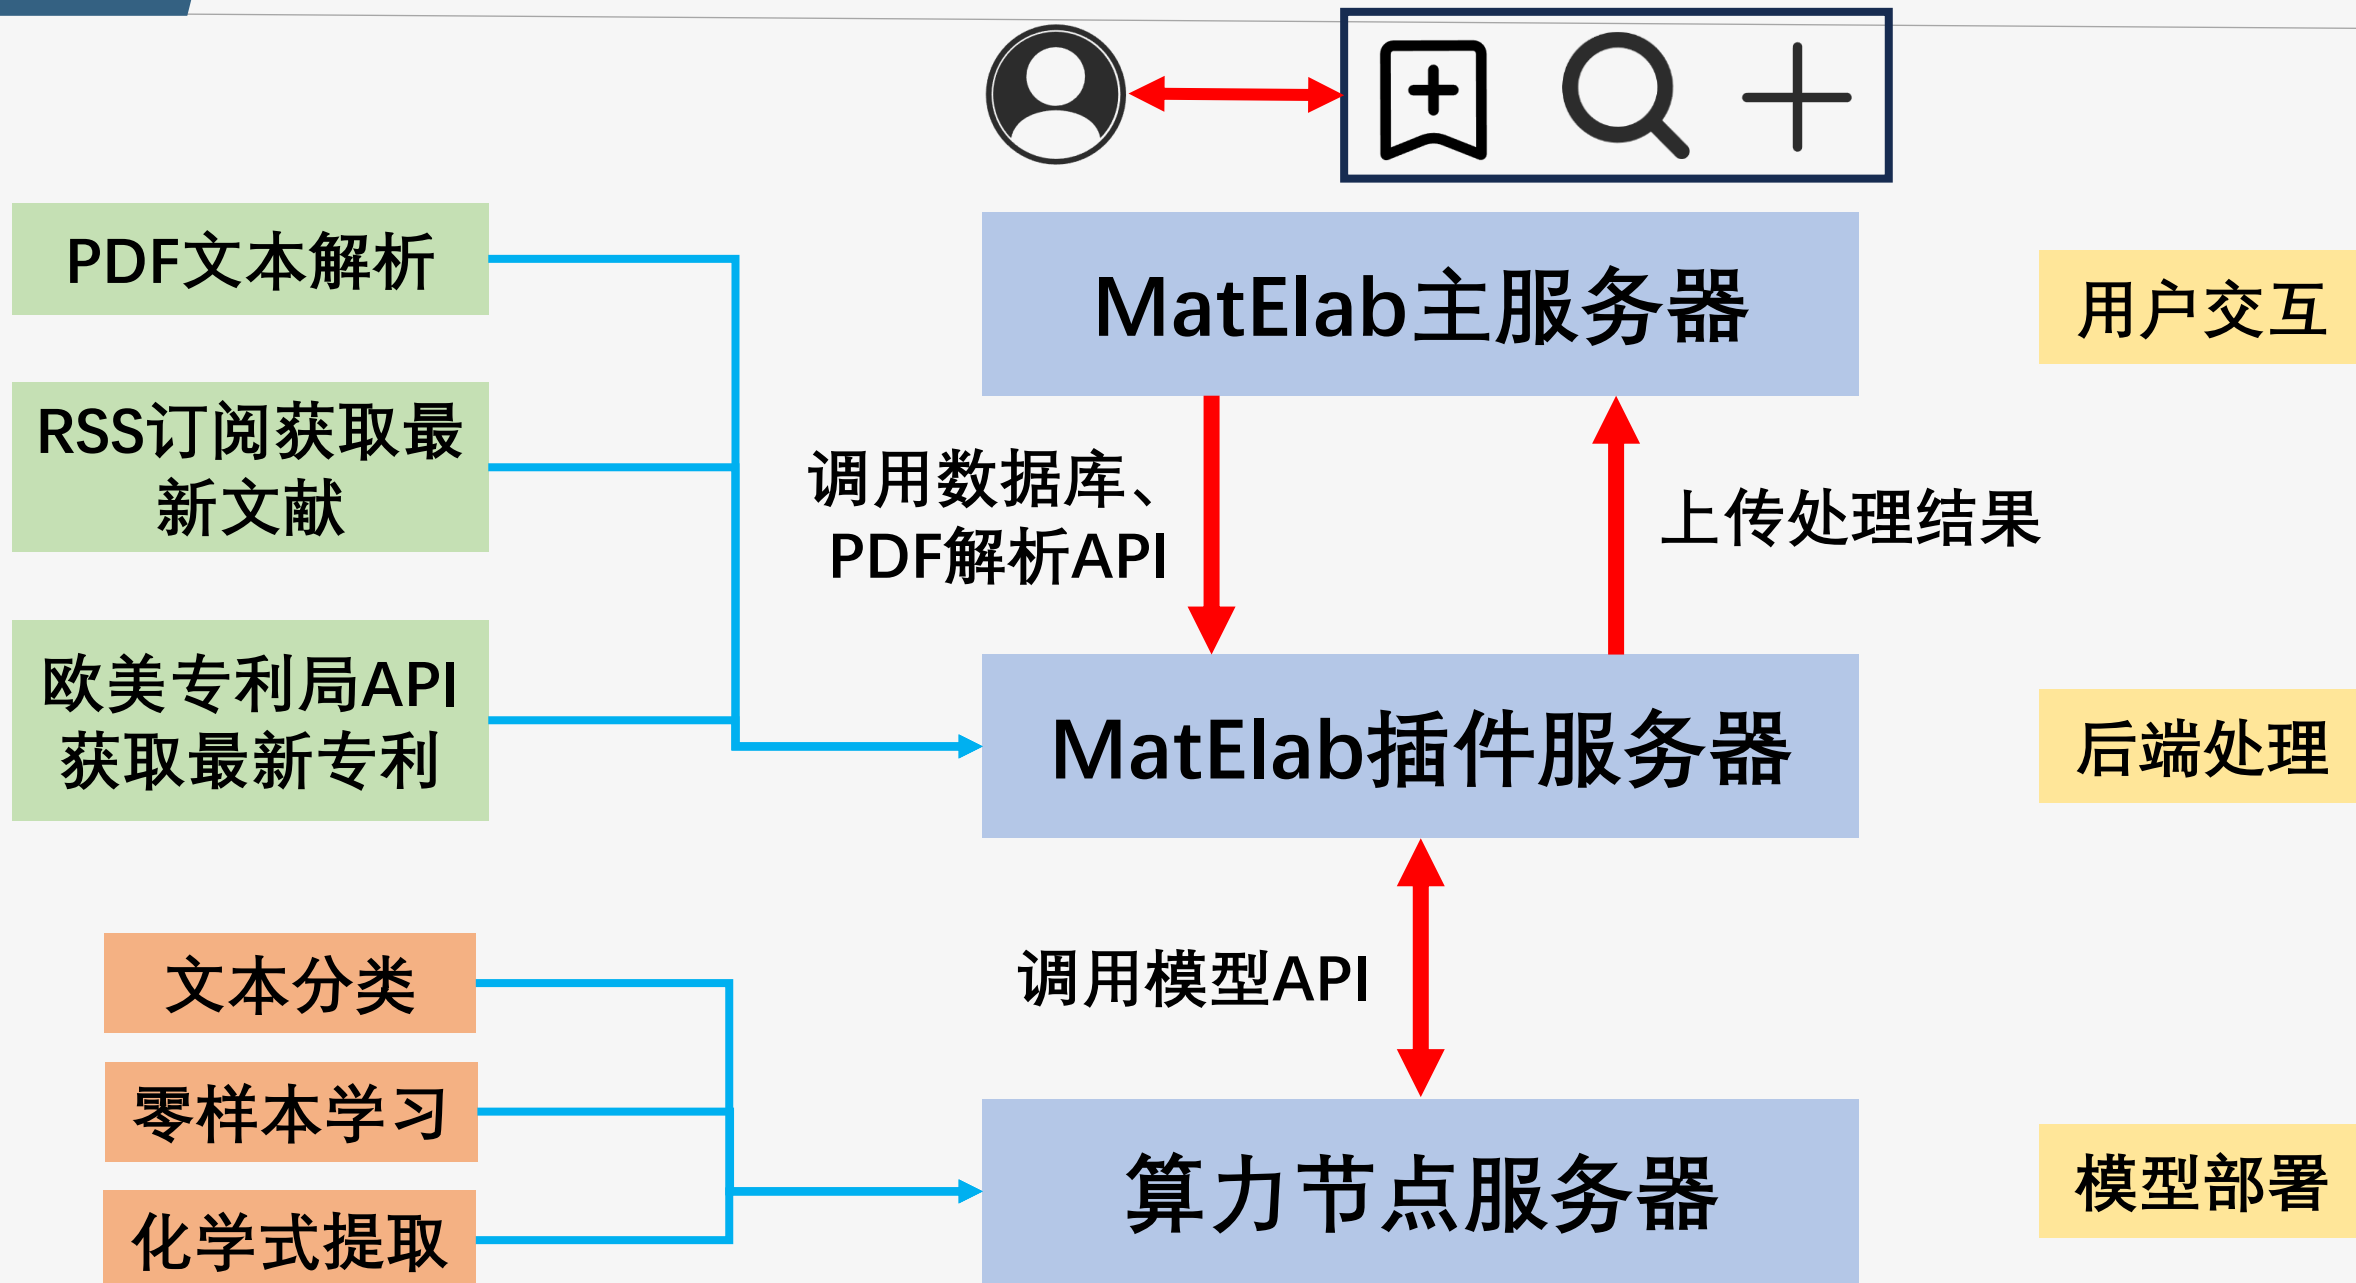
PDF文本解析

RSS订阅获取最新文献

欧美专利局API获取最新专利

MatElab主服务器

用户交互

调用数据库、PDF解析API

上传处理结果

MatElab插件服务器

后端处理

文本分类

零样本学习

化学式提取

调用模型API

算力节点服务器

模型部署